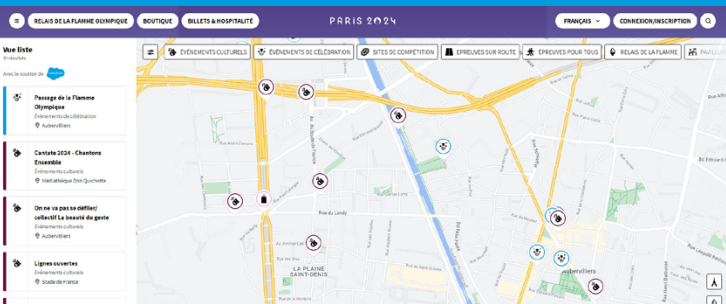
RELAIS DE LA FLAMME OLYMPIQUE
BOUTIQUE
BILLETS & HOSPITALITÉ
PARIS 2024
FRANÇAIS
CONNEXION/INSCRIPTION

Vue liste
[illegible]
Avec le soutien de

Passage de la Flamme Olympique
Événements de célébration
Aubervilliers

Cantate 2024 - Chantons Ensemble
Événements culturels
Médiathèque Don Quichotte

On ne va pas se défiler/ collectif La beauté du geste
Événements culturels
Aubervilliers

Lignes ouvertes
Événements culturels
Stade de France

ÉVÉNEMENTS CULTURELS
ÉVÉNEMENTS DE CÉLÉBRATION
SITES DE COMPÉTITION
ÉPREUVES SUR ROUTE
ÉPREUVES POUR TOUS
RELAIS DE LA FLAMME
PAVILLO

Rue du Landy
LA PLAINE SAINT-DENIS
Aubervilliers